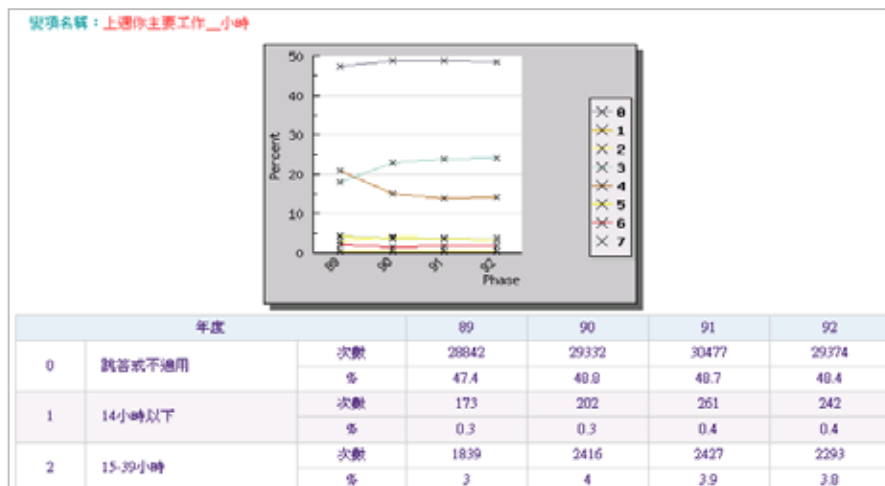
變項名稱：上週你主要工作__小時

50
40
30
20
10
0
Percent
89
90
91
92
Phase

0
1
2
3
4
5
6
7

| 年度 | | | 89 | 90 | 91 | 92 |
|---|---|---|---|---|---|---|
| 0 | 跳答或不適用 | 次數 | 28842 | 29332 | 30477 | 29374 |
| | | % | 47.4 | 48.8 | 48.7 | 48.4 |
| 1 | 14小時以下 | 次數 | 173 | 202 | 261 | 242 |
| | | % | 0.3 | 0.3 | 0.4 | 0.4 |
| 2 | 15-39小時 | 次數 | 1839 | 2416 | 2427 | 2293 |
| | | % | 3 | 4 | 3.9 | 3.8 |